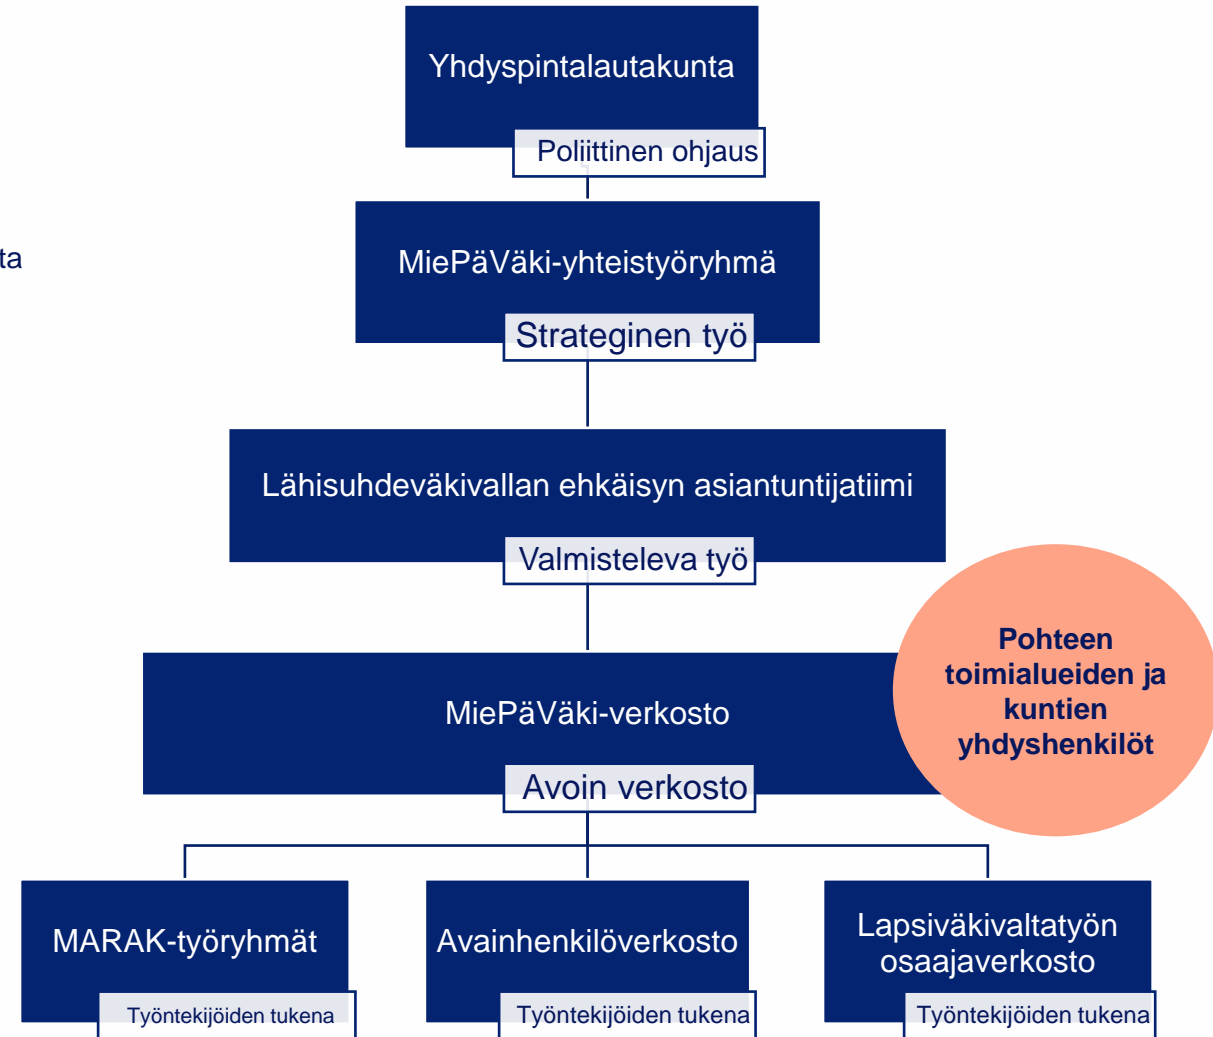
ta

Yhdyspintalautakunta

Poliittinen ohjaus

MiePäVäki-yhteistyöryhmä

Strateginen työ

Lähisuhdeväkivallan ehkäisyn asiantuntijatiimi

Valmisteleva työ

MiePäVäki-verkosto

Avoin verkosto

Pohteen toimialueiden ja kuntien yhdyshenkilöt

MARAK-työryhmät

Työntekijöiden tukena

Avainhenkilöverkosto

Työntekijöiden tukena

Lapsiväkivaltatyön osaajaverkosto

Työntekijöiden tukena